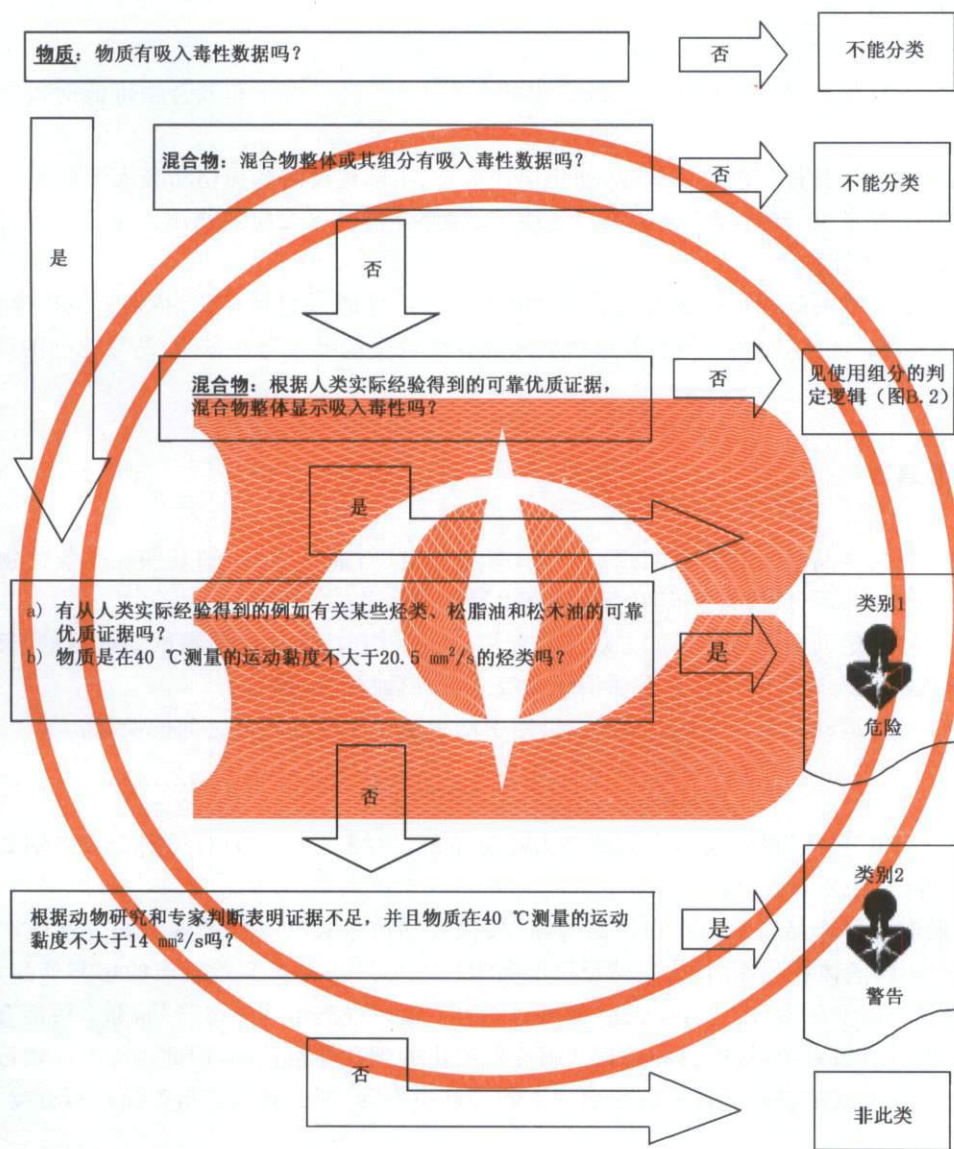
物质：物质有吸入毒性数据吗？

否

不能分类

混合物：混合物整体或其组分有吸入毒性数据吗？

否

不能分类

是

否

混合物：根据人类实际经验得到的可靠优质证据，混合物整体显示吸入毒性吗？

否

见使用组分的判定逻辑（图B.2）

是

a) 有从人类实际经验得到的例如有关某些烃类、松脂油和松木油的可靠优质证据吗？
b) 物质是在40 ℃测量的运动黏度不大于20.5 mm²/s的烃类吗？

是

类别1

危险

否

根据动物研究和专家判断表明证据不足，并且物质在40 ℃测量的运动黏度不大于14 mm²/s吗？

是

类别2

警告

否

非此类